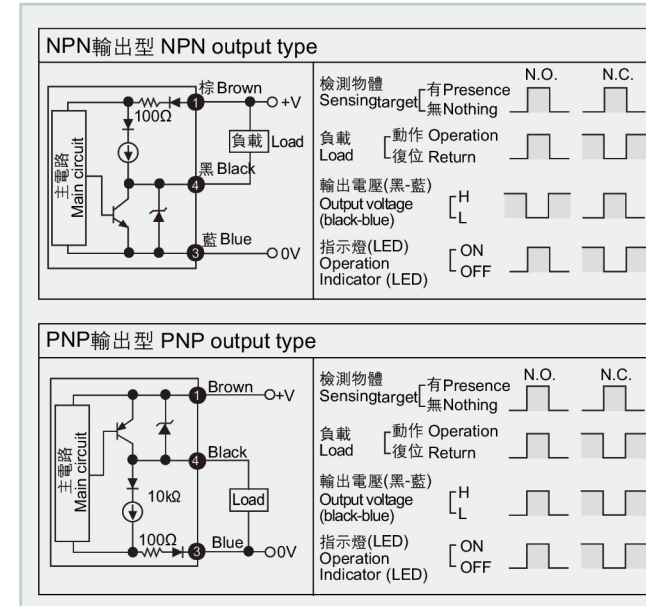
NPN輸出型 NPN output type

主電路
Main circuit

100Ω

棕 Brown

1

+V

負載 Load

黑 Black

4

藍 Blue

3

0V

檢測物體 Sensingtarget 有 Presence 無 Nothing

N.O.

N.C.

負載 Load 動作 Operation 復位 Return

輸出電壓(黑-藍) Output voltage (black-blue) H L

指示燈(LED) Operation Indicator (LED) ON OFF

PNP輸出型 PNP output type

主電路
Main circuit

Brown

1

+V

Black

4

10kΩ

Load

100Ω

Blue

3

0V

檢測物體 Sensingtarget 有 Presence 無 Nothing

N.O.

N.C.

負載 Load 動作 Operation 復位 Return

輸出電壓(黑-藍) Output voltage (black-blue) H L

指示燈(LED) Operation Indicator (LED) ON OFF